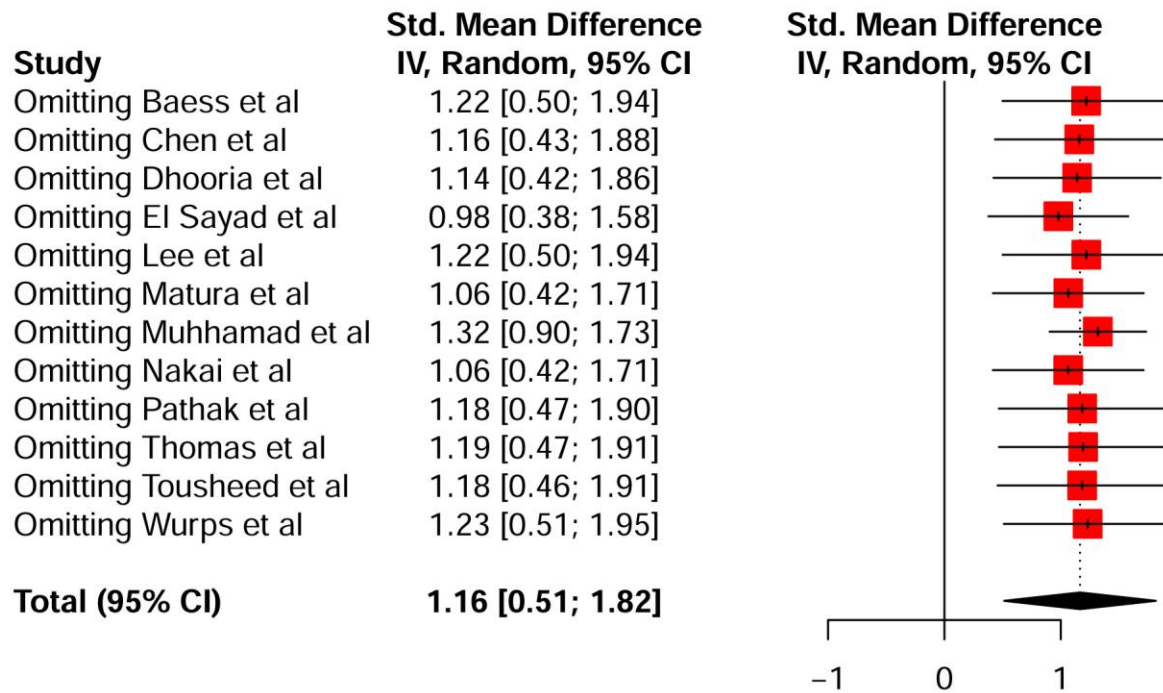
| Study | Std. Mean Difference IV, Random, 95% CI | Std. Mean Difference IV, Random, 95% CI |
|---|---|---|
| Omitting Baess et al | 1.22 [0.50; 1.94] | |
| Omitting Chen et al | 1.16 [0.43; 1.88] | |
| Omitting Dhooria et al | 1.14 [0.42; 1.86] | |
| Omitting El Sayad et al | 0.98 [0.38; 1.58] | |
| Omitting Lee et al | 1.22 [0.50; 1.94] | |
| Omitting Matura et al | 1.06 [0.42; 1.71] | |
| Omitting Muhhamad et al | 1.32 [0.90; 1.73] | |
| Omitting Nakai et al | 1.06 [0.42; 1.71] | |
| Omitting Pathak et al | 1.18 [0.47; 1.90] | |
| Omitting Thomas et al | 1.19 [0.47; 1.91] | |
| Omitting Tousheed et al | 1.18 [0.46; 1.91] | |
| Omitting Wurps et al | 1.23 [0.51; 1.95] | |
| **Total (95% CI)** | **1.16 [0.51; 1.82]** | |

−1 0 1